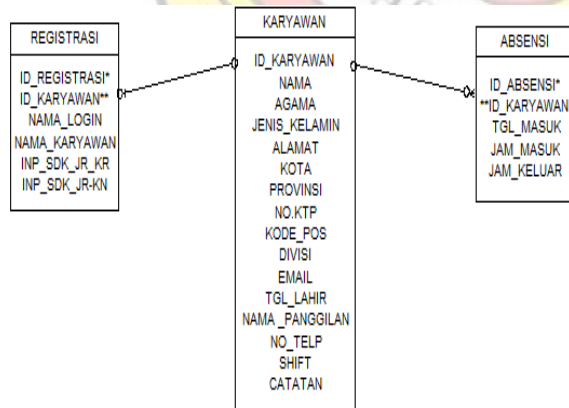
REGISTRASI

ID_REGISTRASI*
ID_KARYAWAN**
NAMA_LOGIN
NAMA_KARYAWAN
INP_SDK_JR_KR
INP_SDK_JR-KN

KARYAWAN

ID_KARYAWAN
NAMA
AGAMA
JENIS_KELAMIN
ALAMAT
KOTA
PROVINSI
NO.KTP
KODE_POS
DIVISI
EMAIL
TGL_LAHIR
NAMA_PANGGILAN
NO_TELP
SHIFT
CATATAN

ABSENSI

ID_ABSENSI*
**ID_KARYAWAN
TGL_MASUK
JAM_MASUK
JAM_KELUAR